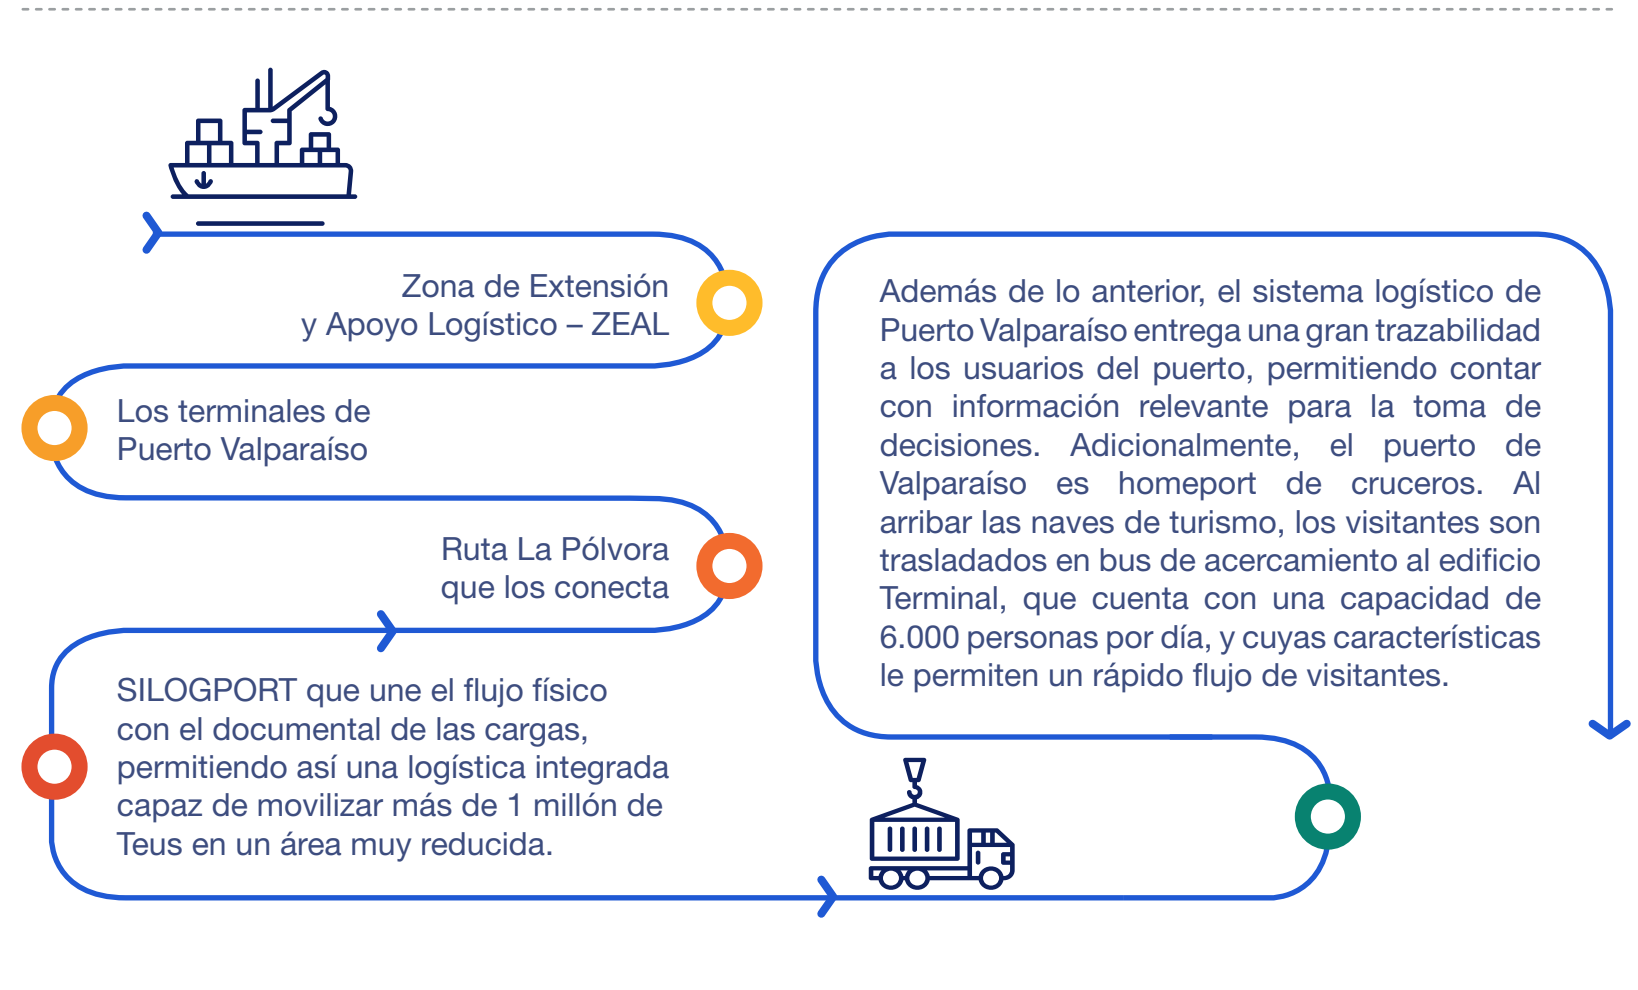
Zona de Extensión y Apoyo Logístico – ZEAL

Los terminales de Puerto Valparaíso

Ruta La Pólvora que los conecta

SILOGPORT que une el flujo físico con el documental de las cargas, permitiendo así una logística integrada capaz de movilizar más de 1 millón de Teus en un área muy reducida.

Además de lo anterior, el sistema logístico de Puerto Valparaíso entrega una gran trazabilidad a los usuarios del puerto, permitiendo contar con información relevante para la toma de decisiones. Adicionalmente, el puerto de Valparaíso es homeport de cruceros. Al arribar las naves de turismo, los visitantes son trasladados en bus de acercamiento al edificio Terminal, que cuenta con una capacidad de 6.000 personas por día, y cuyas características le permiten un rápido flujo de visitantes.